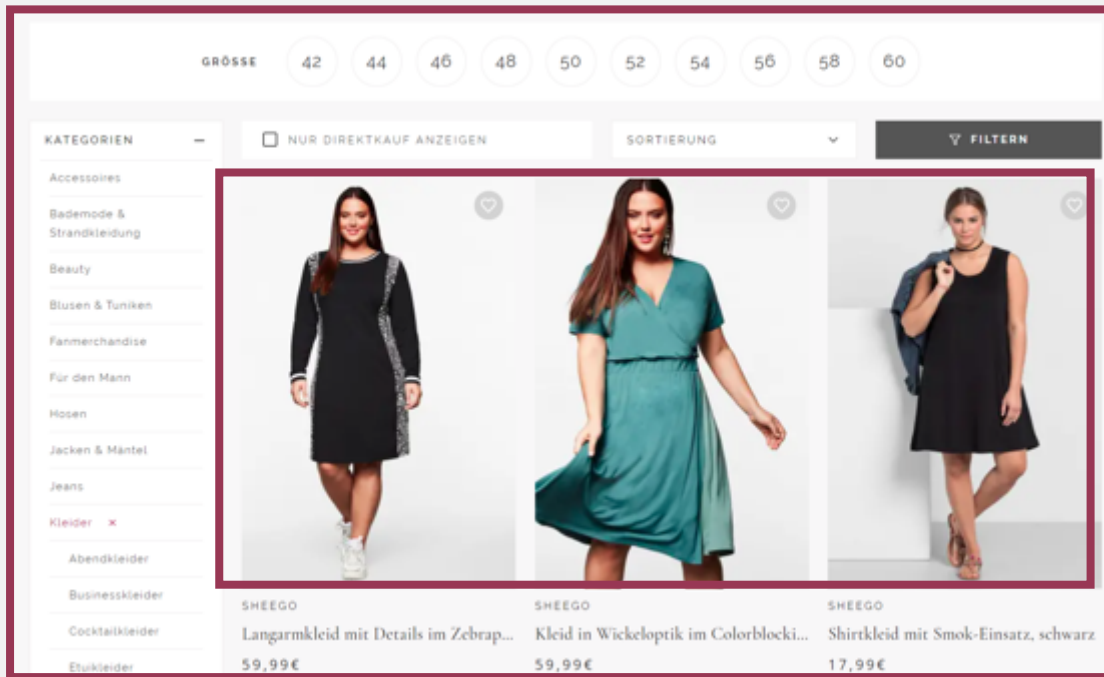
GRÖSSE 42 44 46 48 50 52 54 56 58 60

KATEGORIEN –

Accessoires

Bademode & Strandkleidung

Beauty

Blusen & Tuniken

Fanmerchandise

Für den Mann

Hosen

Jacken & Mäntel

Jeans

Kleider ×

Abendkleider

Businesskleider

Cocktailkleider

Etuikleider

NUR DIREKTKAUF ANZEIGEN

SORTIERUNG

FILTERN

SHEEGO
Langarmkleid mit Details im Zebrap...
59,99€

SHEEGO
Kleid in Wickeloptik im Colorblocki...
59,99€

SHEEGO
Shirtkleid mit Smok-Einsatz, schwarz
17,99€